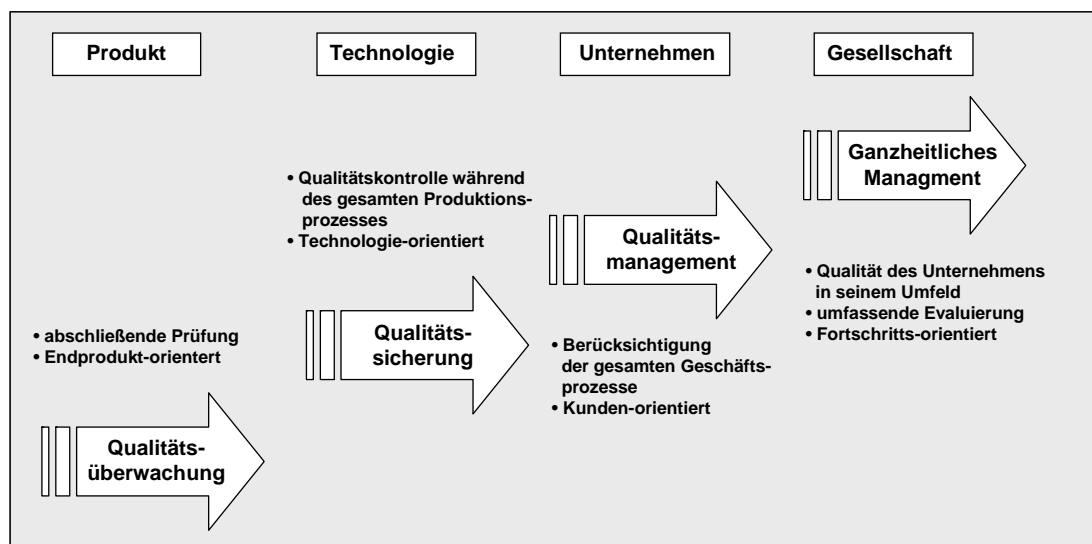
Produkt

Technologie

Unternehmen

Gesellschaft

Ganzheitliches Managment

• Qualitätskontrolle während des gesamten Produktionsprozesses
• Technologie-orientiert

Qualitätsmanagement

• Qualität des Unternehmens in seinem Umfeld
• umfassende Evaluierung
• Fortschritts-orientiert

• abschließende Prüfung
• Endprodukt-orientert

Qualitätssicherung

• Berücksichtigung der gesamten Geschäftsprozesse
• Kunden-orientiert

Qualitätsüberwachung